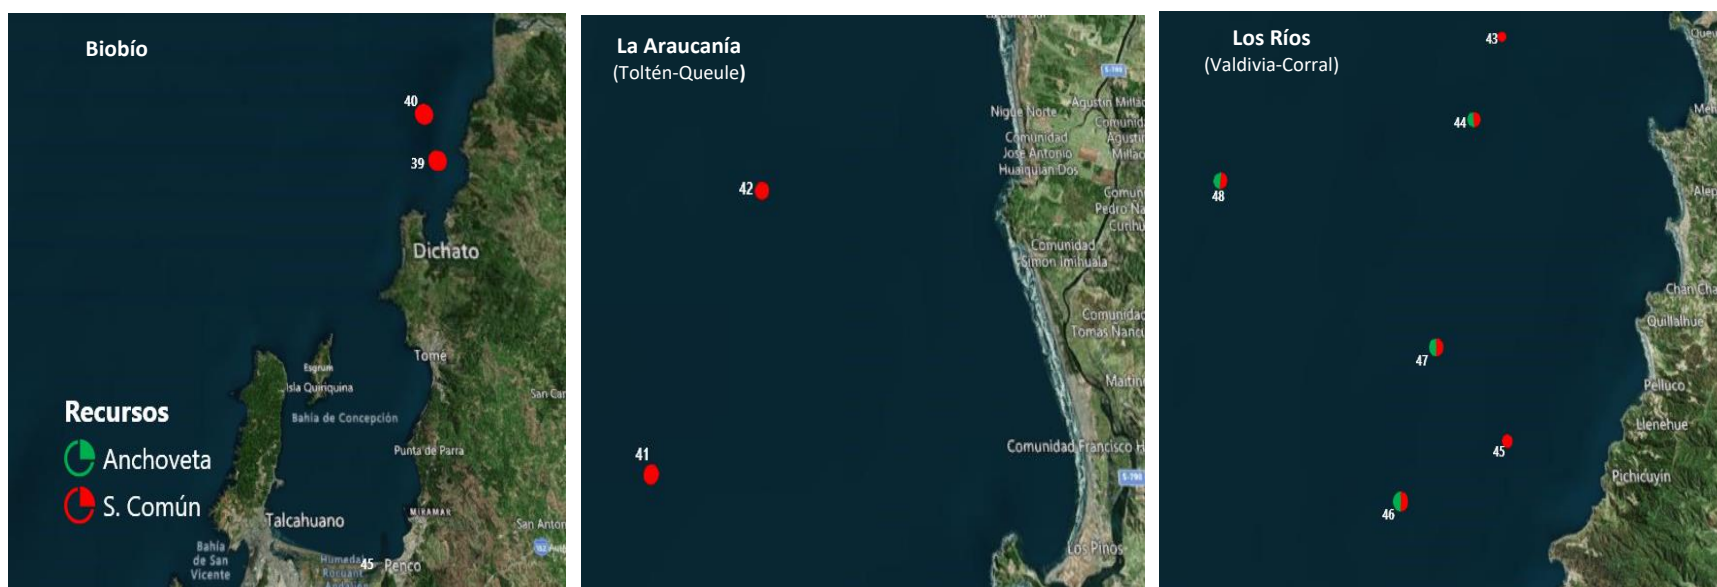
Biobío

40

39

Dichato

Esgrum

Isla Quiriquina

Tome

Bahía de Concepción

San Car

Punta de Parra

Recursos

Anchoveta

S. Común

Talcahuano

MIRAMAR

San Anton

Bahía de San Vicente

Humedal Rocuant Andalién

45

Penco

La Araucanía
(Toltén-Queule)

42

41

Nigue Norte

Agustín Millac

Comunidad José Antonio Huaiquián Dos

Comunidad Agustín Millac

Comun Pedro Na Cunhu

Comunidad Simón Imihuala

Comunidad Tomás Nancu

Maitin

Comunidad Francisco H

Los Pinos

Los Ríos
(Valdivia-Corral)

43

44

48

47

45

46

Queu

Meh

Alep

Chan Cha

Quillalhue

Pelluco

Llenehue

Pichicuyin